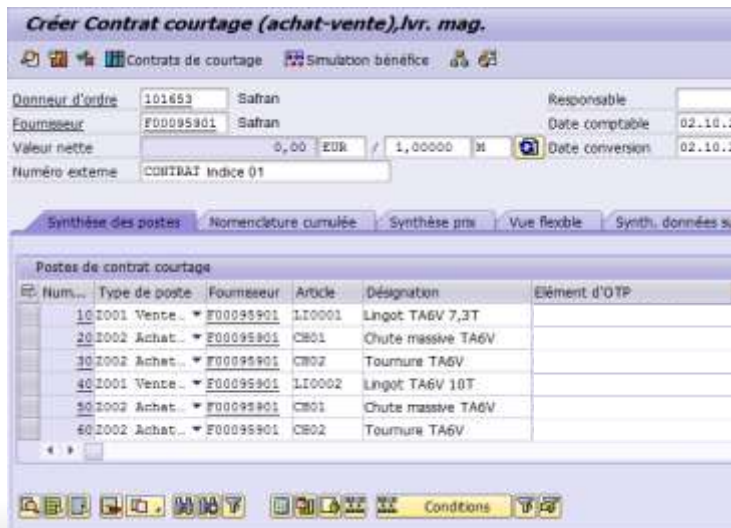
Créer Contrat courtage (achat-vente),lvr. mag.

Contrats de courtage   Simulation bénéfice

Donneur d'ordre 101653 Safran
Fournisseur F00095901 Safran
Valeur nette 0,00 EUR / 1,00000 M
Numéro externe CONTRAT Indice 01

Responsable
Date comptable 02.10.
Date conversion 02.10.

Synthèse des postes | Nomenclature cumulée | Synthèse prix | Vue flexible | Synth. données s

Postes de contrat courtage

| Num... | Type de poste | Fournisseur | Article | Désignation | Elément d'OTP |
|---|---|---|---|---|---|
| 10 | Z001 Vente... | F00095901 | LI0001 | Lingot TA6V 7,3T | |
| 20 | Z002 Achat... | F00095901 | CH01 | Chute massive TA6V | |
| 30 | Z002 Achat... | F00095901 | CH02 | Tournure TA6V | |
| 40 | Z001 Vente... | F00095901 | LI0002 | Lingot TA6V 10T | |
| 50 | Z002 Achat... | F00095901 | CH01 | Chute massive TA6V | |
| 60 | Z002 Achat... | F00095901 | CH02 | Tournure TA6V | |

Conditions